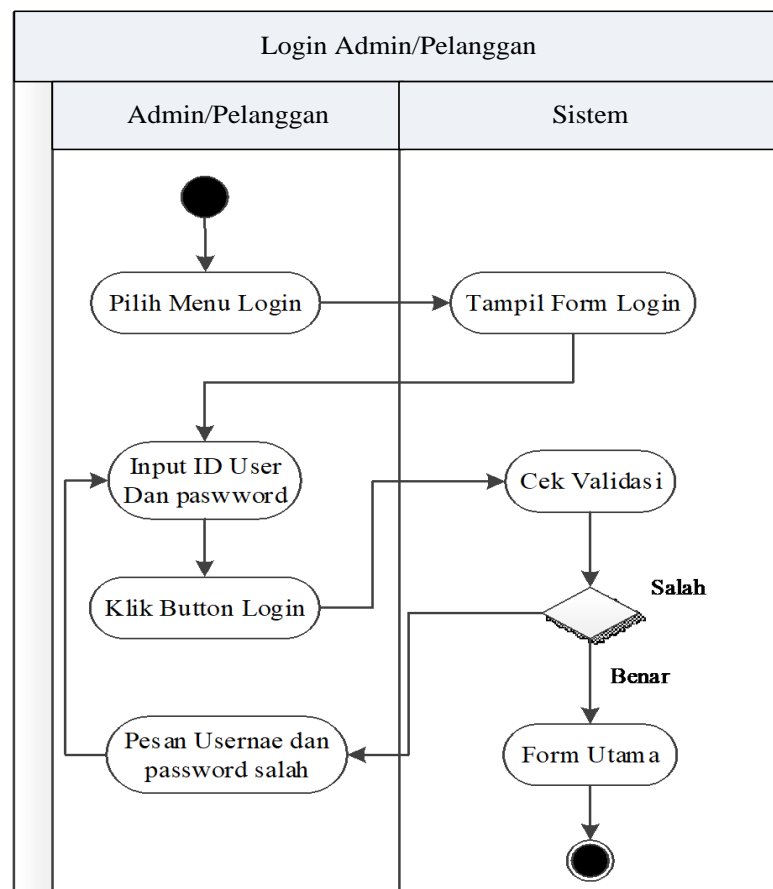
Login Admin/Pelanggan

Admin/Pelanggan

Sistem

Pilih Menu Login

Tampil Form Login

Input ID User Dan paswword

Cek Validasi

Klik Button Login

Salah

Benar

Pesan Usernae dan password salah

Form Utama